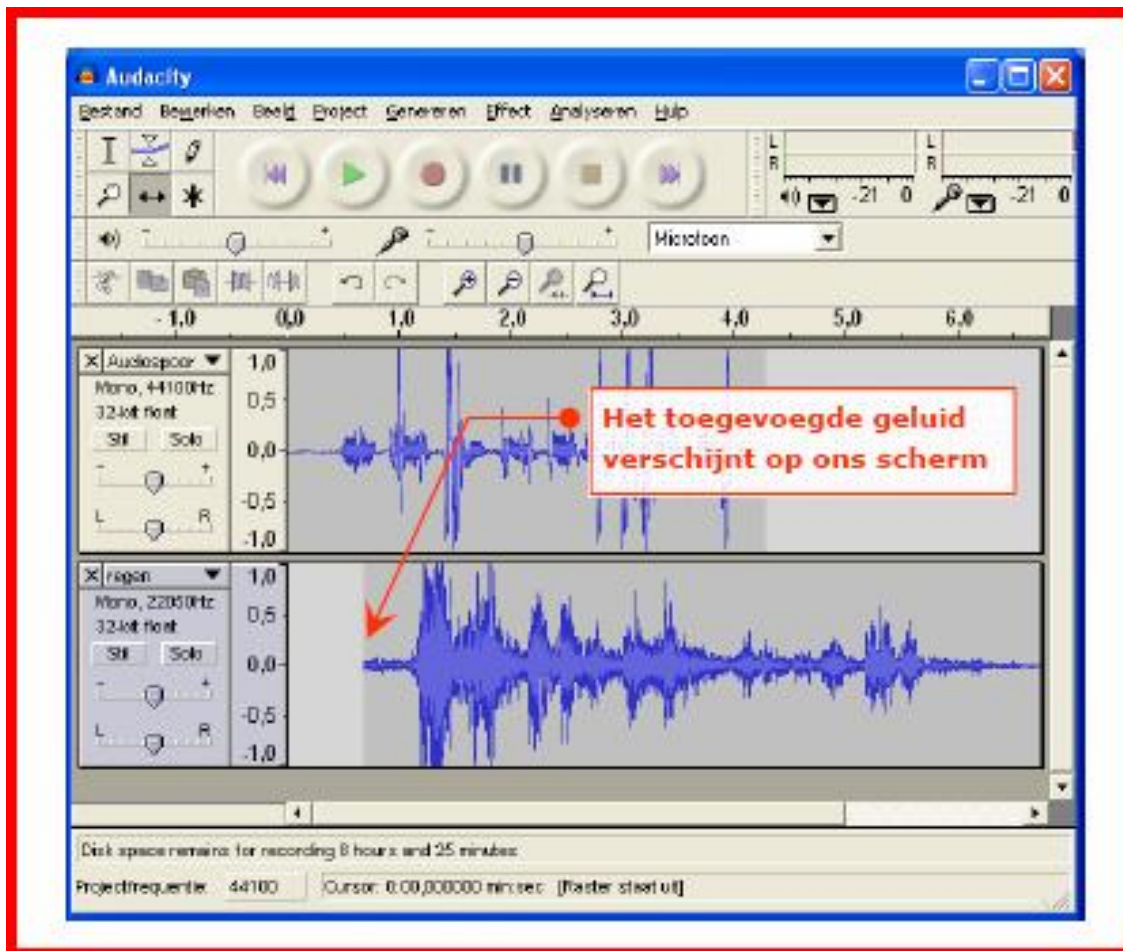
Audacity

Bestand Bewerken Beeld Project Genereren Effect Analyseren Help

L
R
-21 0
L
R
-21 0

Microfoon

-1,0 0,0 1,0 2,0 3,0 4,0 5,0 6,0

Audiospoor
Mono, 44100Hz
32-bit float
Stil Solo
L R

1,0
0,5
0,0
-0,5
-1,0

Het toegevoegde geluid verschijnt op ons scherm

regen
Mono, 22050Hz
32-bit float
Stil Solo
L R

1,0
0,5
0,0
-0,5
-1,0

Disk space remains for recording 8 hours and 25 minutes

Projectfrequentie: 44100 Cursor: 0:00,000000 min:sec [Raster staat uit]